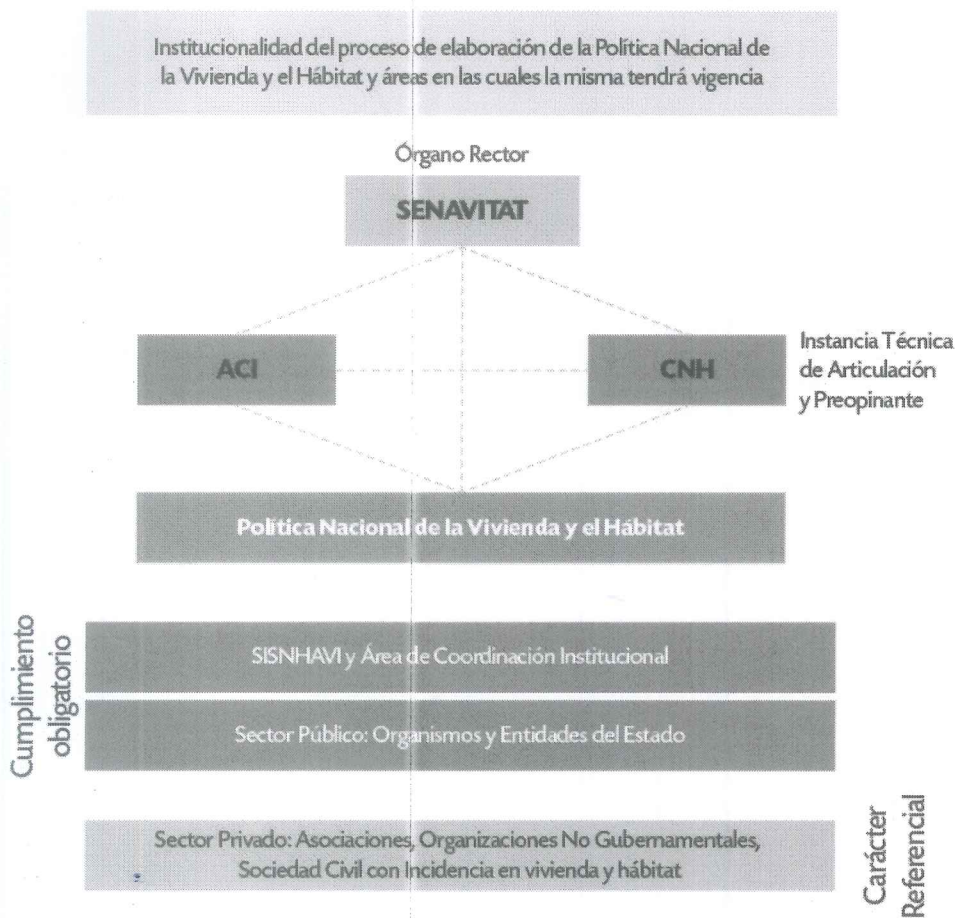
Institucionalidad del proceso de elaboración de la Política Nacional de la Vivienda y el Hábitat y áreas en las cuales la misma tendrá vigencia

Órgano Rector

SENAVITAT

ACI

CNH

Instancia Técnica de Articulación y Preopinante

Política Nacional de la Vivienda y el Hábitat

Cumplimiento obligatorio

SISNHAVI y Área de Coordinación Institucional

Sector Público: Organismos y Entidades del Estado

Sector Privado: Asociaciones, Organizaciones No Gubernamentales, Sociedad Civil con Incidencia en vivienda y hábitat

Carácter Referencial